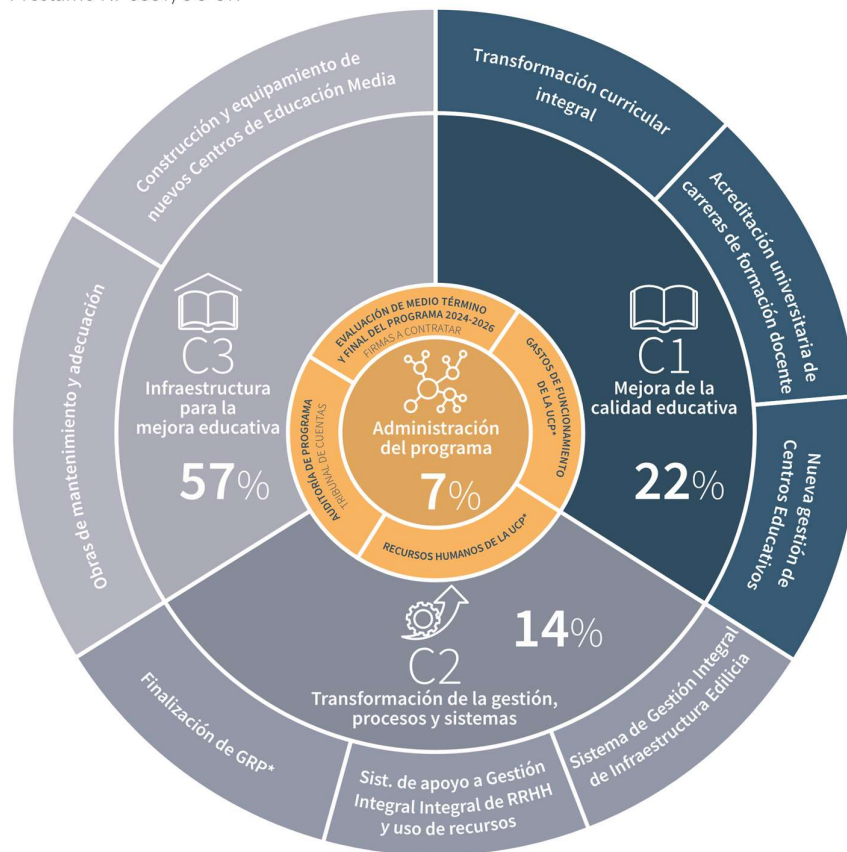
Préstamo N° 0587OC-UR

Construcción y equipamiento de nuevos Centros de Educación Media

Transformación curricular integral

Acreditación universitaria de carreras de formación docente

Nueva gestión de Centros Educativos

Obras de mantenimiento y adecuación

C3
Infraestructura para la mejora educativa
57%

C1
Mejora de la calidad educativa
22%

EVALUACIÓN DE MEDIO TÉRMINO Y FINAL DEL PROGRAMA 2024-2026
FIRMAS A CONTRATAR

GASTOS DE FUNCIONAMIENTO DE LA UCP*

AUDITORÍA DE PROGRAMA
TRIBUNAL DE CUENTAS

Administración del programa
7%

RECURSOS HUMANOS DE LA UCP*

C2
14%
Transformación de la gestión, procesos y sistemas

Finalización de GRP*

Sist. de apoyo a Gestión Integral Integral de RRHH y uso de recursos

Sistema de Gestión Integral de Infraestructura Edilicia